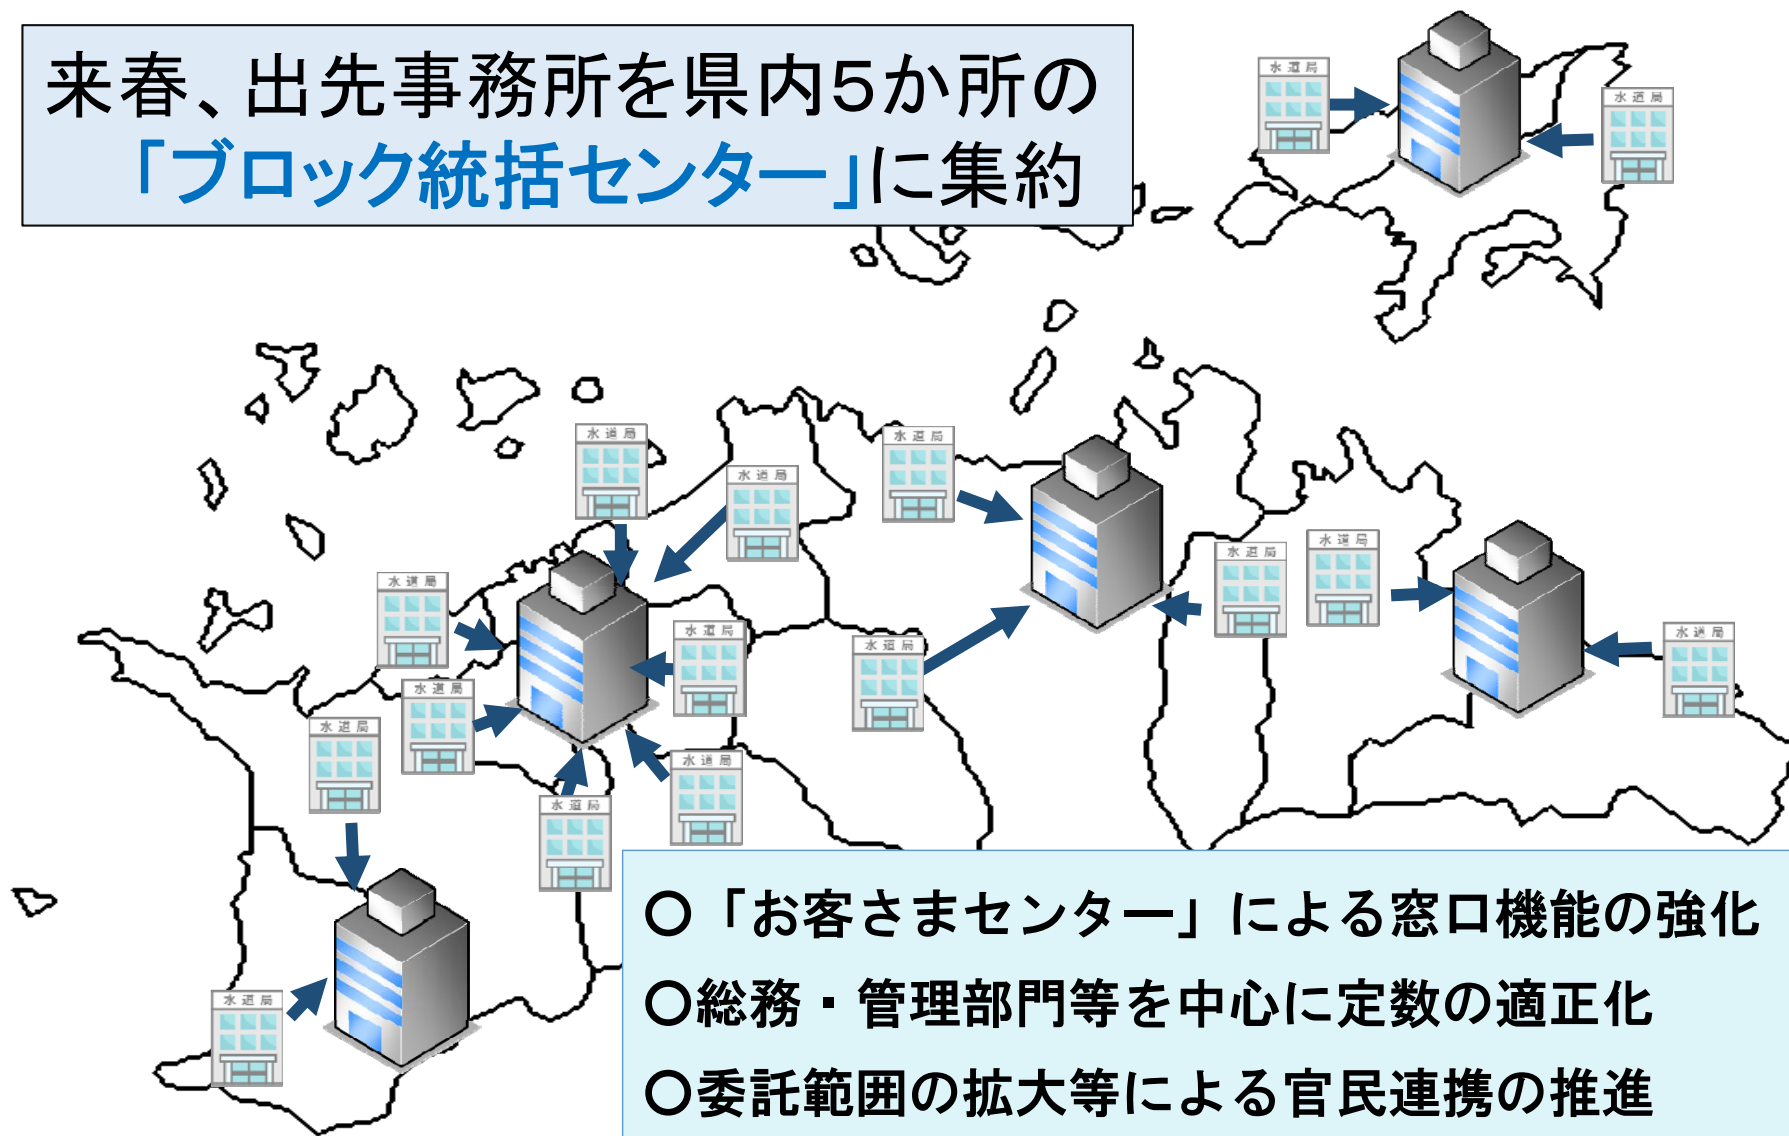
来春、出先事務所を県内5か所の
「ブロック統括センター」に集約

水道局
水道局
水道局
水道局
水道局
水道局
水道局
水道局
水道局
水道局
水道局
水道局
水道局
水道局
水道局
水道局

○「お客さまセンター」による窓口機能の強化
○総務・管理部門等を中心に定数の適正化
○委託範囲の拡大等による官民連携の推進